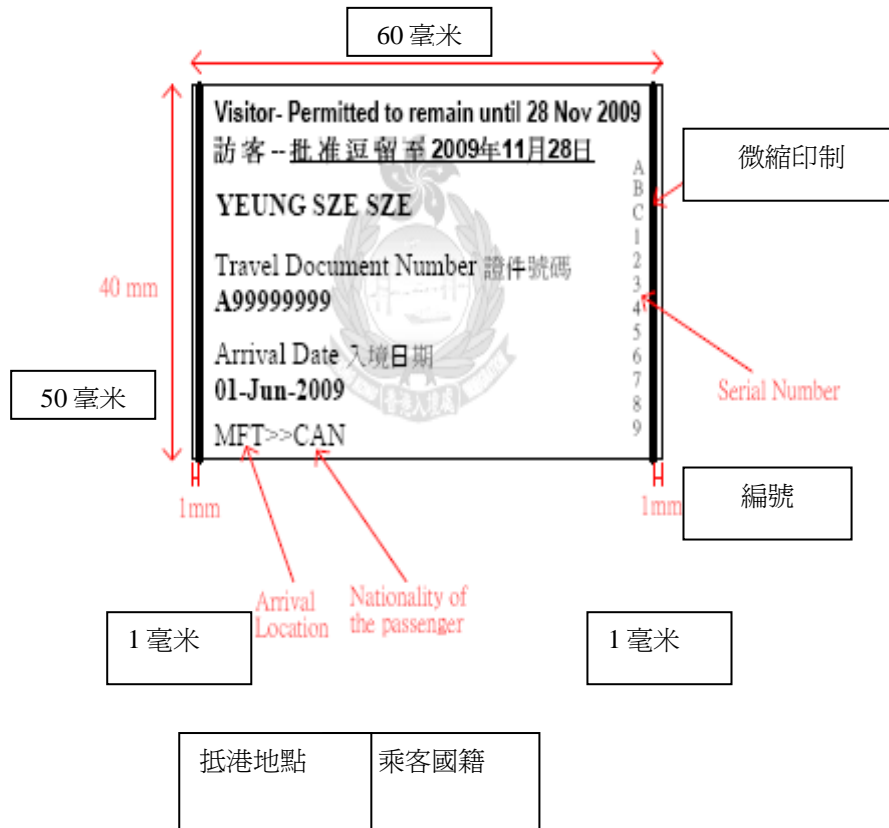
60 毫米

Visitor- Permitted to remain until 28 Nov 2009
訪客 --批准逗留至 2009年11月28日

YEUNG SZE SZE

Travel Document Number 證件號碼
A99999999

Arrival Date 入境日期
01-Jun-2009

MFT>>CAN

A
B
C
1
2
3
4
5
6
7
8
9

微縮印制

40 mm

50 毫米

Serial Number

1mm

1mm

編號

Arrival Location

Nationality of the passenger

1 毫米

1 毫米

| 抵港地點 | 乘客國籍 |
|---|---|
| | |